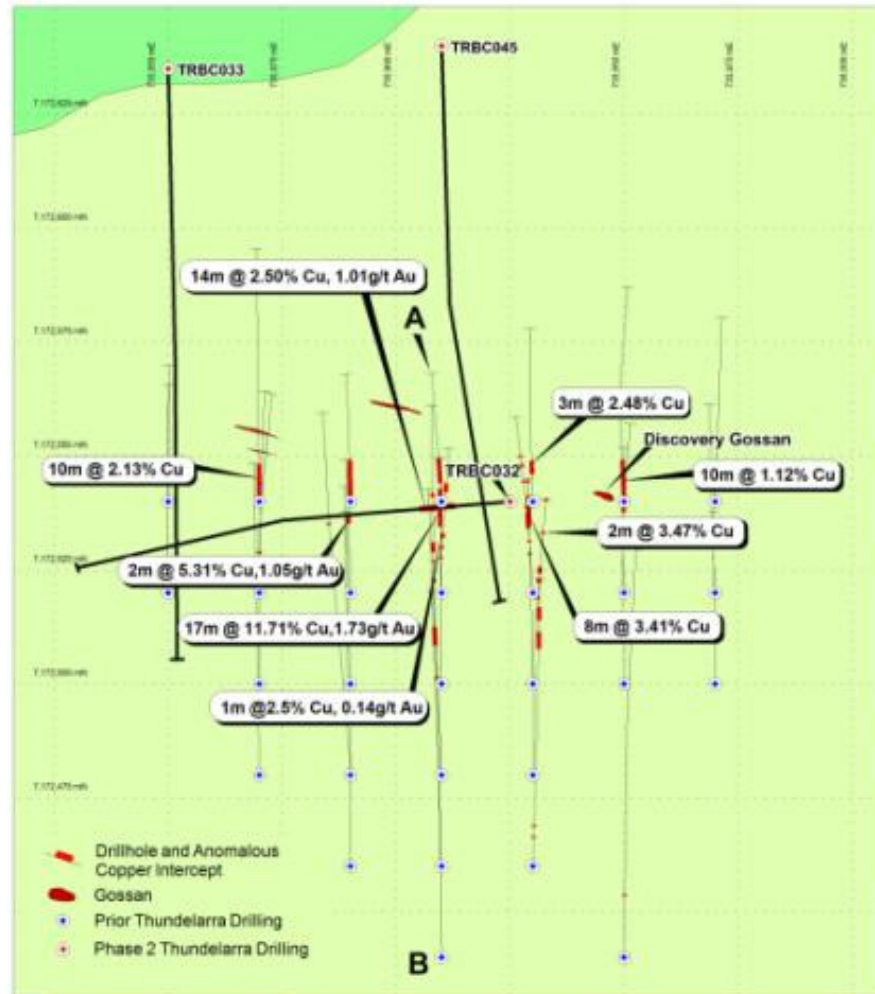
TRBC033

TRBC045

14m @ 2.50% Cu, 1.01g/t Au

A

3m @ 2.48% Cu

Discovery Gossan

10m @ 2.13% Cu

TRBC032

10m @ 1.12% Cu

2m @ 3.47% Cu

2m @ 5.31% Cu,1.05g/t Au

17m @ 11.71% Cu,1.73g/t Au

8m @ 3.41% Cu

1m @2.5% Cu, 0.14g/t Au

Drillhole and Anomalous Copper Intercept

Gossan

Prior Thundelarra Drilling

Phase 2 Thundelarra Drilling

B